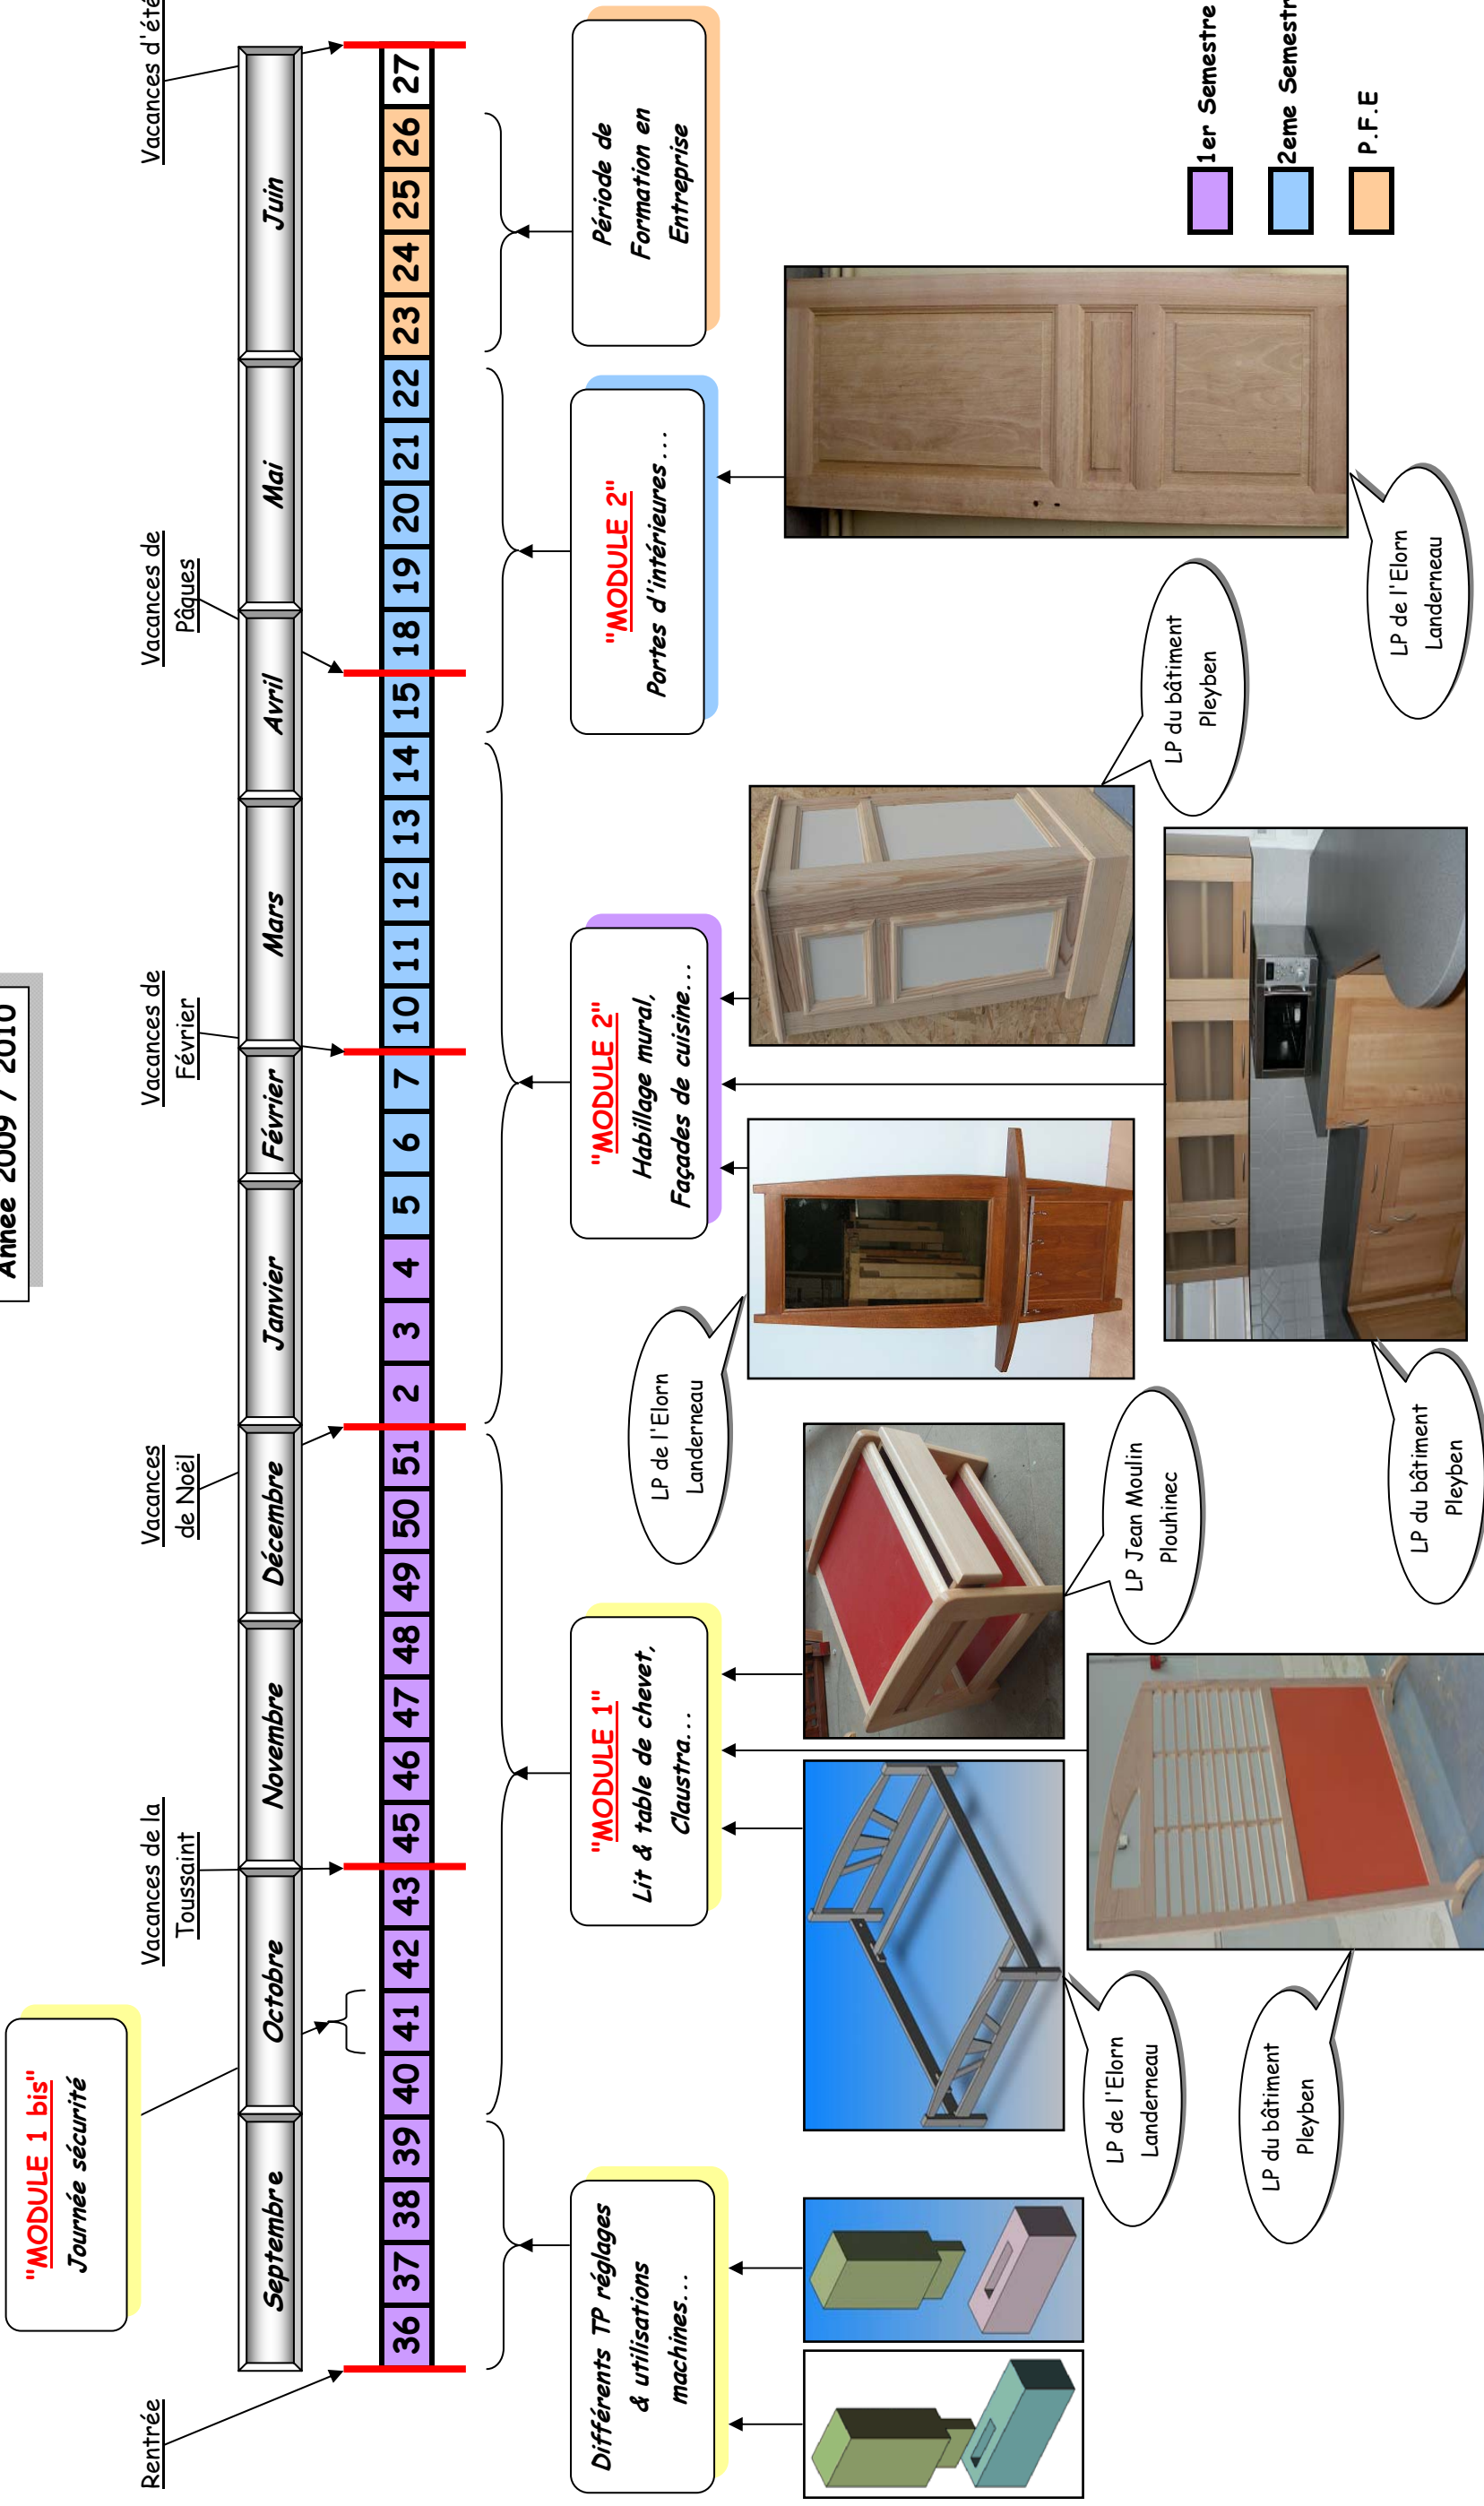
Année 2009 / 2010

Rentrée

Vacances de la Toussaint

Vacances de Noël

Vacances de Février

Vacances de Pâques

Vacances d'été

Septembre Octobre Novembre Décembre Janvier Février Mars Avril Mai Juin

| 36 | 37 | 38 | 39 | 40 | 41 | 42 | 43 | 45 | 46 | 47 | 48 | 49 | 50 | 51 | 2 | 3 | 4 | 5 | 6 | 7 | 10 | 11 | 12 | 13 | 14 | 15 | 18 | 19 | 20 | 21 | 22 | 23 | 24 | 25 | 26 | 27 |
|---|---|---|---|---|---|---|---|---|---|---|---|---|---|---|---|---|---|---|---|---|---|---|---|---|---|---|---|---|---|---|---|---|---|---|---|---|

"MODULE 1 bis"
Journée sécurité

Différents TP réglages & utilisations machines...

"MODULE 1"
Lit & table de chevet, Claustra...

"MODULE 2"
Habillage mural, Façades de cuisine...

"MODULE 2"
Portes d'intérieures...

Période de Formation en Entreprise

1er Semestre
2eme Semestre
P.F.E

LP de l'Elorn Landerneau

LP du bâtiment Pleyben

LP Jean Moulin Plouhinec

LP de l'Elorn Landerneau

LP du bâtiment Pleyben

LP du bâtiment Pleyben

LP de l'Elorn Landerneau